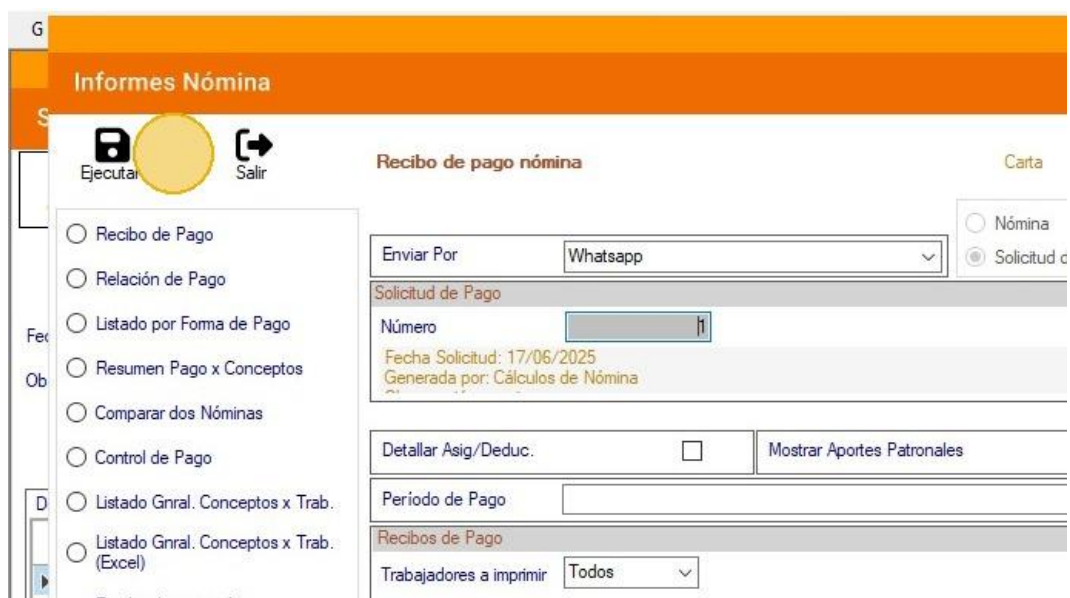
G

Informes Nómina

S

Ejecutar

Salir

Recibo de pago nómina

Carta

Recibo de Pago

Relación de Pago

Listado por Forma de Pago

Resumen Pago x Conceptos

Comparar dos Nóminas

Control de Pago

Listado Gnral. Conceptos x Trab.

Listado Gnral. Conceptos x Trab. (Excel)

Nómina

Solicitud d

Enviar Por

Whatsapp

Solicitud de Pago

Número

1

Fecha Solicitud: 17/06/2025

Generada por: Cálculos de Nómina

Fe

Ob

Detallar Asig/Deduc.

Mostrar Aportes Patronales

Período de Pago

D

Recibos de Pago

Trabajadores a imprimir

Todos